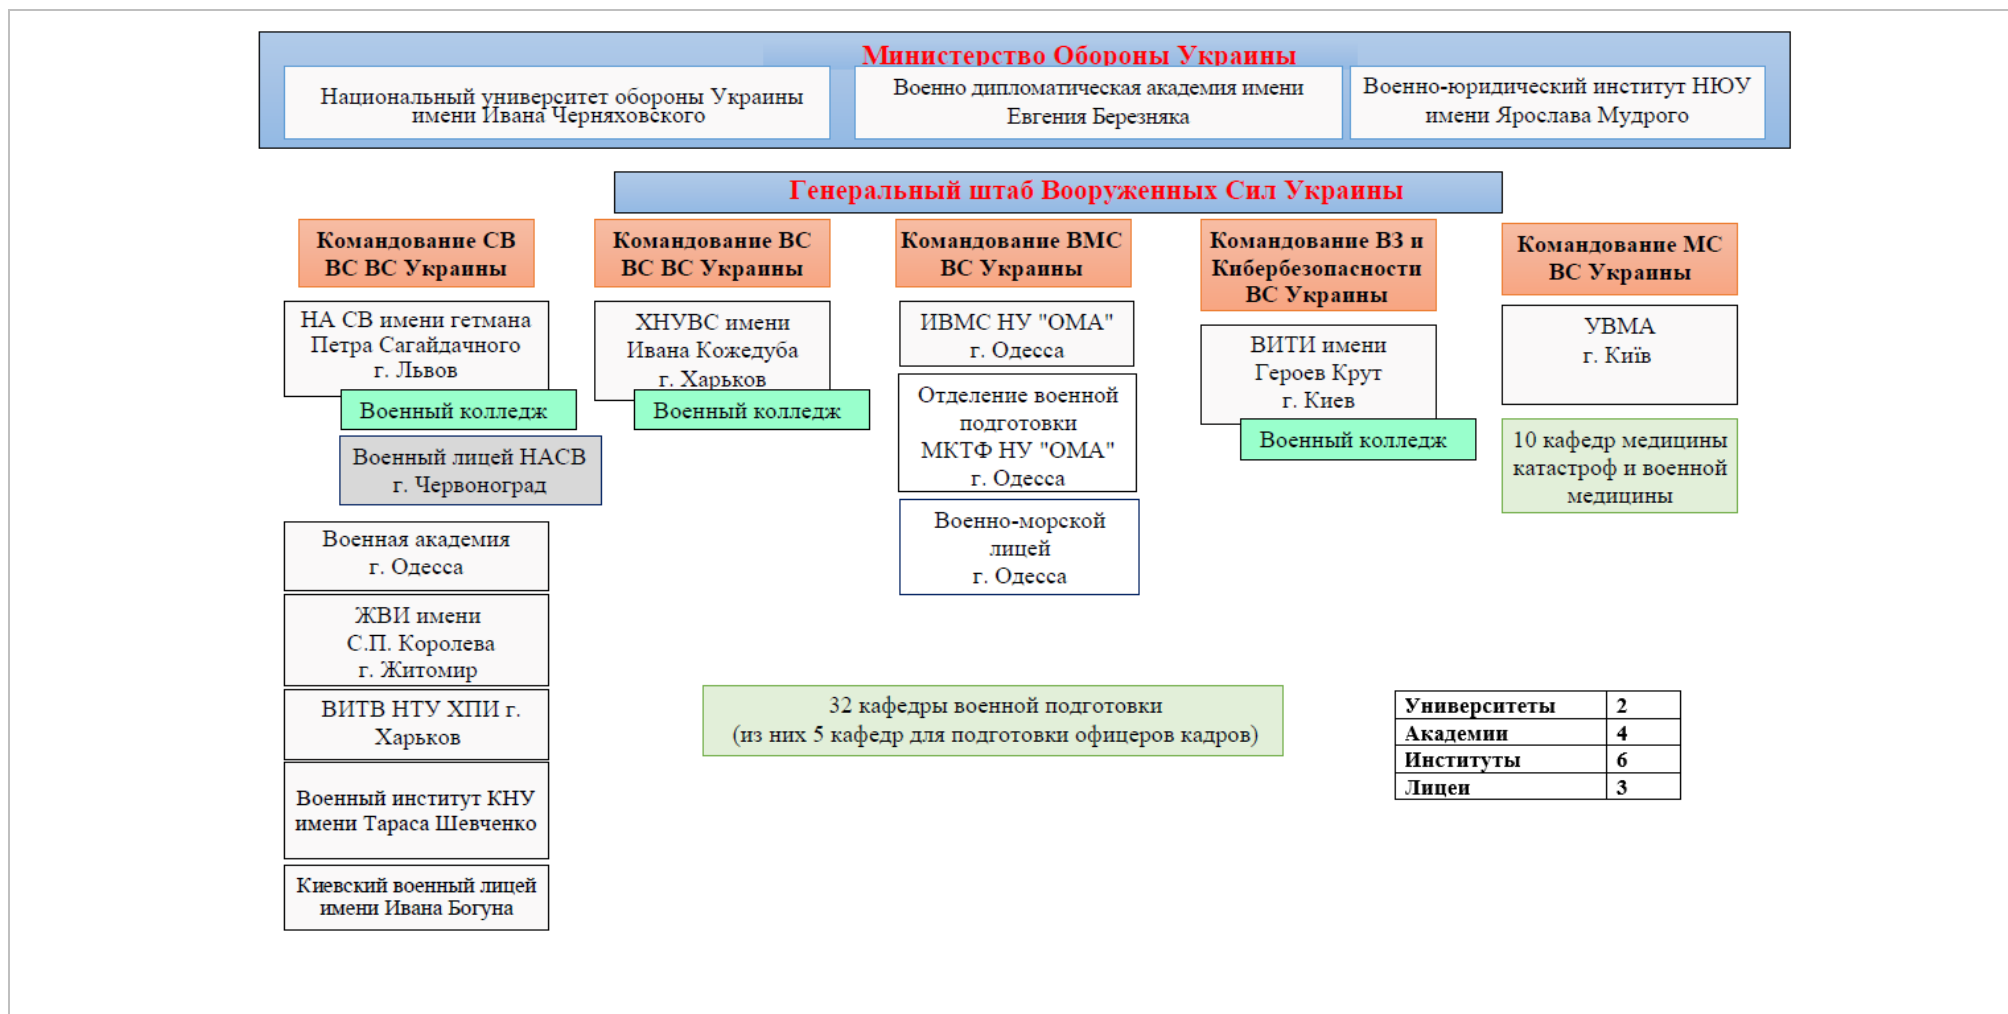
Министерство Обороны Украины

Национальный университет обороны Украины имени Ивана Черняховского

Военно дипломатическая академия имени Евгения Березняка

Военно-юридический институт НЮУ имени Ярослава Мудрого

Генеральный штаб Вооруженных Сил Украины

Командование СВ ВС ВС Украины

НА СВ имени гетмана Петра Сагайдачного г. Львов

Военный колледж

Военный лицей НАСВ г. Червоноград

Военная академия г. Одесса

ЖВИ имени С.П. Королева г. Житомир

ВИТВ НТУ ХПИ г. Харьков

Военный институт КНУ имени Тараса Шевченко

Киевский военный лицей имени Ивана Богуна

Командование ВС ВС ВС Украины

ХНУВС имени Ивана Кожедуба г. Харьков

Военный колледж

Командование ВМС ВС Украины

ИВМС НУ "ОМА" г. Одесса

Отделение военной подготовки МКТФ НУ "ОМА" г. Одесса

Военно-морской лицей г. Одесса

Командование ВЗ и Кибербезопасности ВС Украины

ВИТИ имени Героев Крут г. Киев

Военный колледж

Командование МС ВС Украины

УВМА г. Київ

10 кафедр медицины катастроф и военной медицины

32 кафедры военной подготовки
(из них 5 кафедр для подготовки офицеров кадров)

| Университеты | 2 |
|---|---|
| Академии | 4 |
| Институты | 6 |
| Лицеи | 3 |